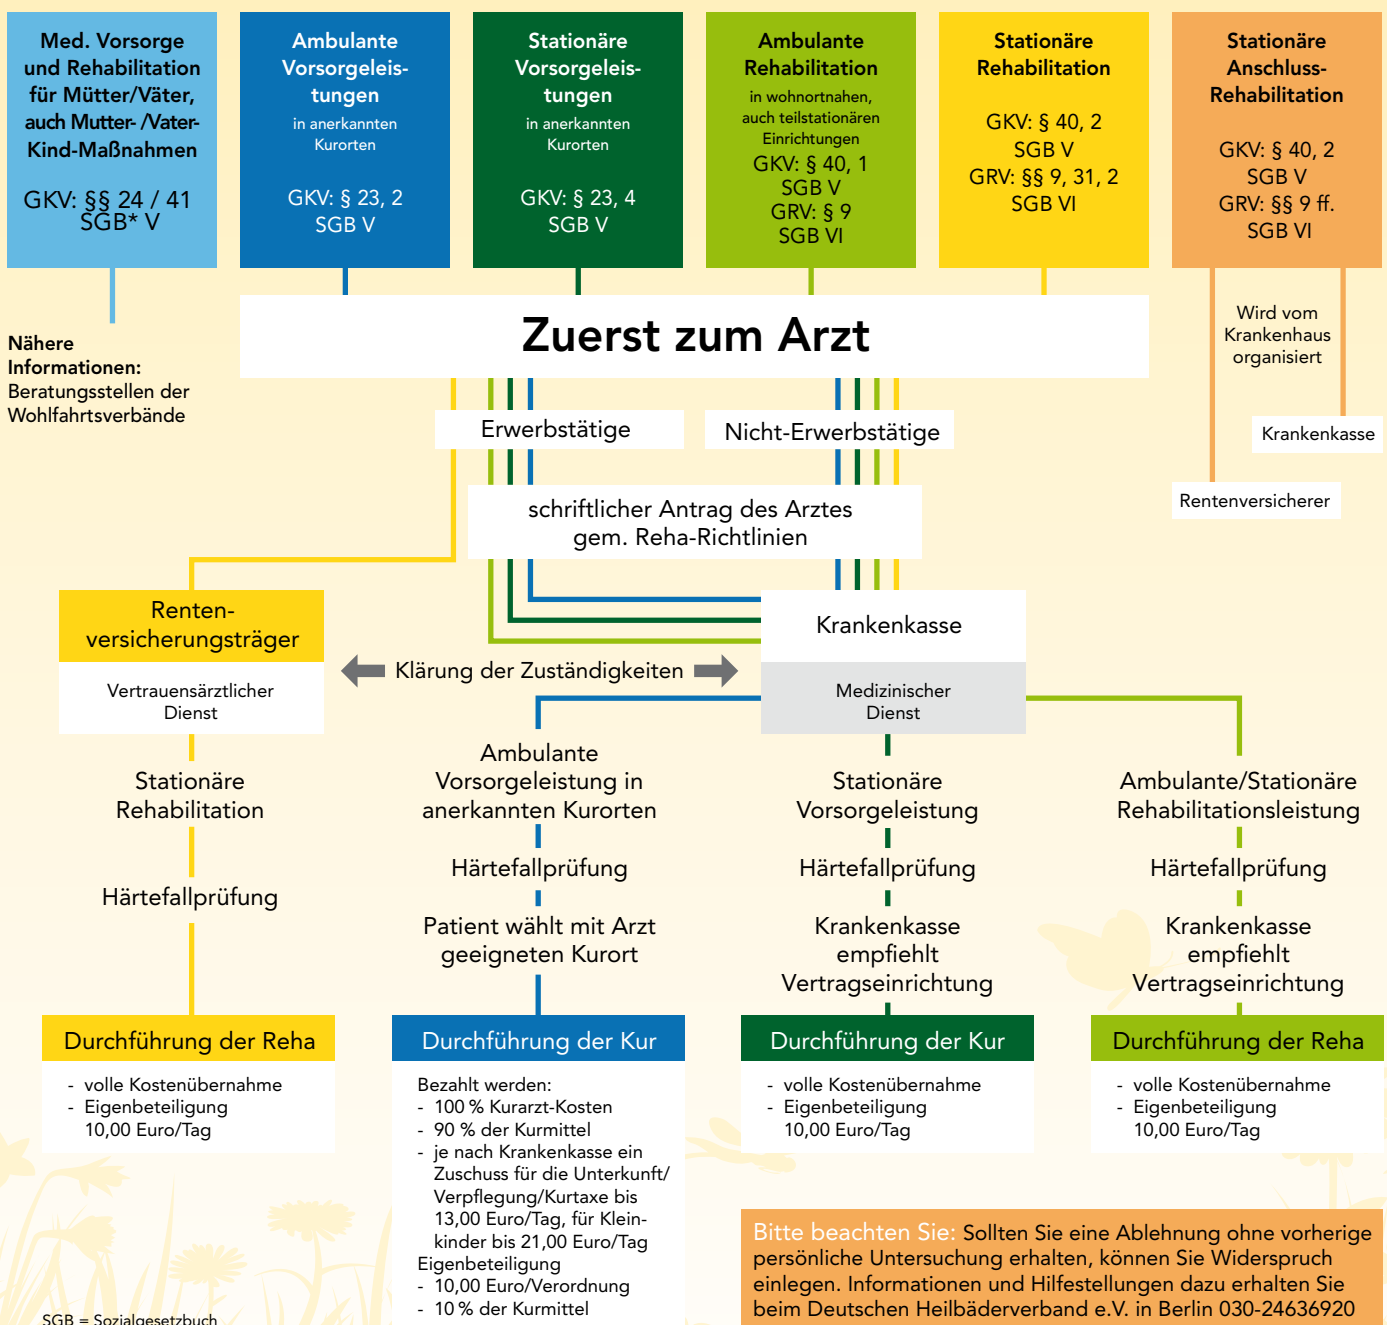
Med. Vorsorge und Rehabilitation für Mütter/Väter, auch Mutter- /Vater-Kind-Maßnahmen

GKV: §§ 24 / 41 SGB* V

Ambulante Vorsorgeleistungen

in anerkannten Kurorten

GKV: § 23, 2 SGB V

Stationäre Vorsorgeleistungen

in anerkannten Kurorten

GKV: § 23, 4 SGB V

Ambulante Rehabilitation

in wohnortnahen, auch teilstationären Einrichtungen

GKV: § 40, 1 SGB V
GRV: § 9 SGB VI

Stationäre Rehabilitation

GKV: § 40, 2 SGB V
GRV: §§ 9, 31, 2 SGB VI

Stationäre Anschluss-Rehabilitation

GKV: § 40, 2 SGB V
GRV: §§ 9 ff. SGB VI

Nähere Informationen: Beratungsstellen der Wohlfahrtsverbände

Zuerst zum Arzt

Wird vom Krankenhaus organisiert

Krankenkasse

Rentenversicherer

Erwerbstätige

Nicht-Erwerbstätige

schriftlicher Antrag des Arztes gem. Reha-Richtlinien

Rentenversicherungsträger

Vertrauensärztlicher Dienst

Klärung der Zuständigkeiten

Krankenkasse

Medizinischer Dienst

Stationäre Rehabilitation

Härtefallprüfung

Durchführung der Reha

- volle Kostenübernahme
- Eigenbeteiligung 10,00 Euro/Tag

Ambulante Vorsorgeleistung in anerkannten Kurorten

Härtefallprüfung

Patient wählt mit Arzt geeigneten Kurort

Durchführung der Kur

Bezahlt werden:
- 100 % Kurarzt-Kosten
- 90 % der Kurmittel
- je nach Krankenkasse ein Zuschuss für die Unterkunft/ Verpflegung/Kurtaxe bis 13,00 Euro/Tag, für Kleinkinder bis 21,00 Euro/Tag
Eigenbeteiligung
- 10,00 Euro/Verordnung
- 10 % der Kurmittel

Stationäre Vorsorgeleistung

Härtefallprüfung

Krankenkasse empfiehlt Vertragseinrichtung

Durchführung der Kur

- volle Kostenübernahme
- Eigenbeteiligung 10,00 Euro/Tag

Ambulante/Stationäre Rehabilitationsleistung

Härtefallprüfung

Krankenkasse empfiehlt Vertragseinrichtung

Durchführung der Reha

- volle Kostenübernahme
- Eigenbeteiligung 10,00 Euro/Tag

Bitte beachten Sie: Sollten Sie eine Ablehnung ohne vorherige persönliche Untersuchung erhalten, können Sie Widerspruch einlegen. Informationen und Hilfestellungen dazu erhalten Sie beim Deutschen Heilbäderverband e.V. in Berlin 030-24636920

SGB = Sozialgesetzbuch